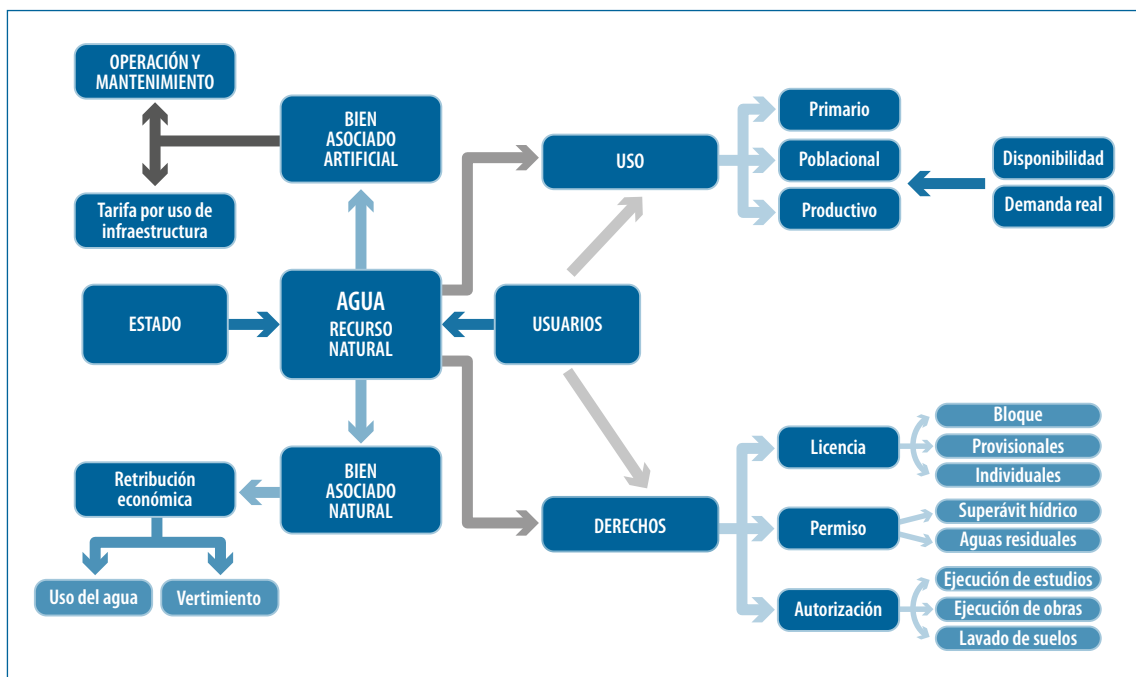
OPERACIÓN Y MANTENIMIENTO

BIEN ASOCIADO ARTIFICIAL

Tarifa por uso de infraestructura

USO

Primario

Poblacional

Productivo

Disponibilidad

Demanda real

ESTADO

AGUA RECURSO NATURAL

USUARIOS

BIEN ASOCIADO NATURAL

Retribución económica

Uso del agua

Vertimiento

DERECHOS

Licencia

Bloque

Provisionales

Individuales

Permiso

Superávit hídrico

Aguas residuales

Autorización

Ejecución de estudios

Ejecución de obras

Lavado de suelos